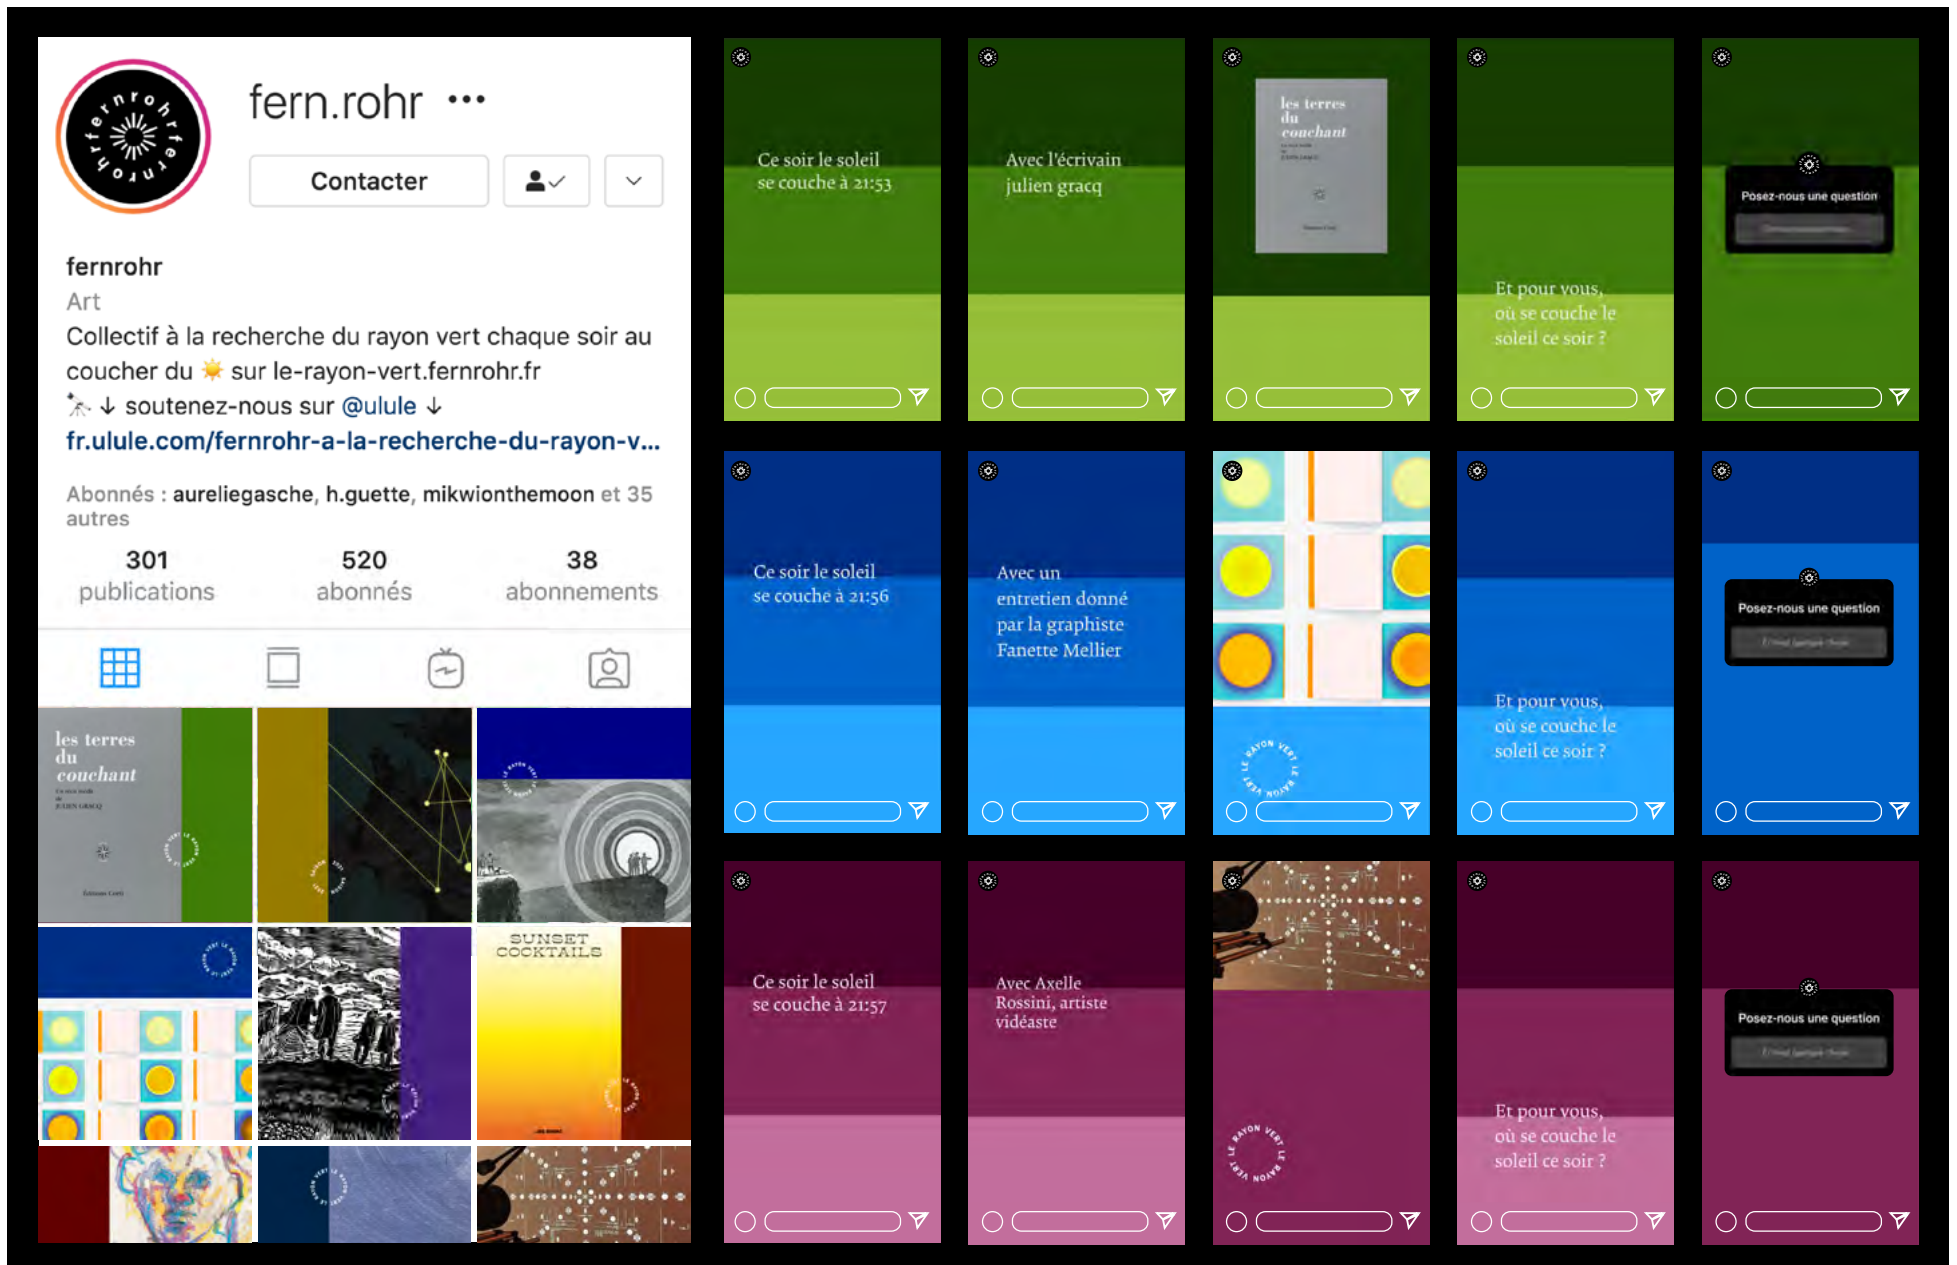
fernrohrfernrohr

fern.rohr •••

Contacter

fernrohr
Art
Collectif à la recherche du rayon vert chaque soir au coucher du ☀️ sur le-rayon-vert.fernrohr.fr
↓ soutenez-nous sur @ulule ↓
fr.ulule.com/fernrohr-a-la-recherche-du-rayon-v...

Abonnés : aureliegasche, h.guette, mikwionthemoon et 35 autres

301 publications
520 abonnés
38 abonnements

les terres du couchant

SUNSET COCKTAILS

Ce soir le soleil se couche à 21:53

Avec l'écrivain julien gracq

les terres du couchant

Et pour vous, où se couche le soleil ce soir ?

Posez-nous une question

Ce soir le soleil se couche à 21:56

Avec un entretien donné par la graphiste Fanette Mellier

LE RAYON VERT LE RAYON VERT

Et pour vous, où se couche le soleil ce soir ?

Posez-nous une question

Ce soir le soleil se couche à 21:57

Avec Axelle Rossini, artiste vidéaste

LE RAYON VERT LE RAYON VERT

Et pour vous, où se couche le soleil ce soir ?

Posez-nous une question